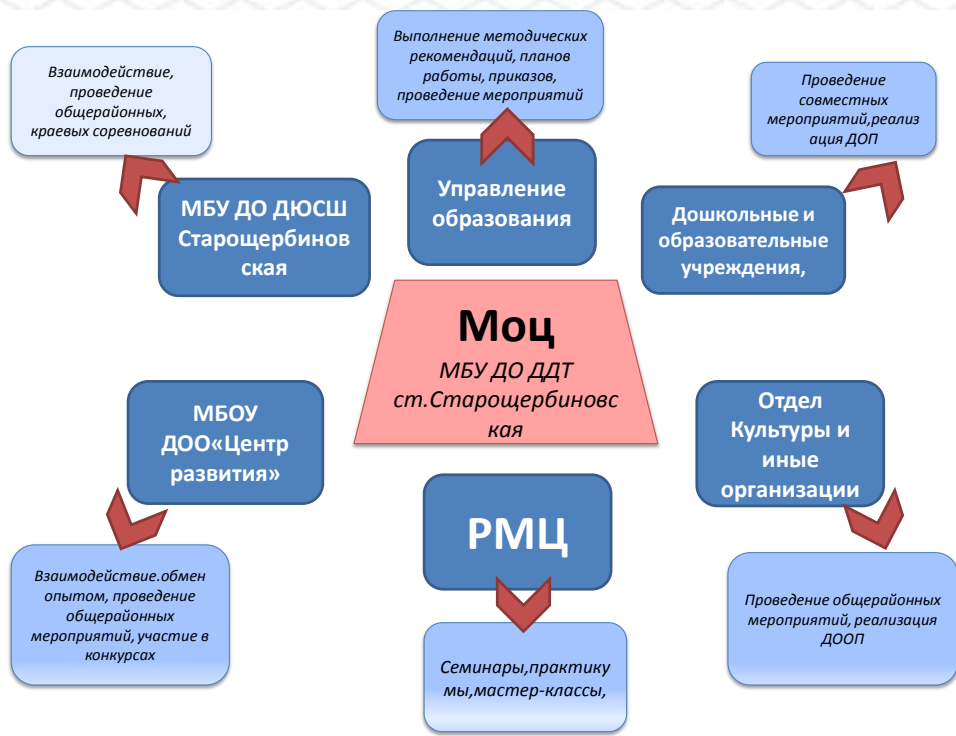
Взаимодействие, проведение общерайонных, краевых соревнований

Выполнение методических рекомендаций, планов работы, приказов, проведение мероприятий

Проведение совместных мероприятий,реализ ация ДОП

МБУ ДО ДЮСШ Старощербинов ская

Управление образования

Дошкольные и образовательные учреждения,

Моц

МБУ ДО ДДТ ст.Старощербиновс кая

МБОУ ДОО«Центр развития»

Отдел Культуры и иные организации

РМЦ

Взаимодействие.обмен опытом, проведение общерайонных мероприятий, участие в конкурсах

Семинары,практику мы,мастер-классы,

Проведение общерайонных мероприятий, реализация ДООП